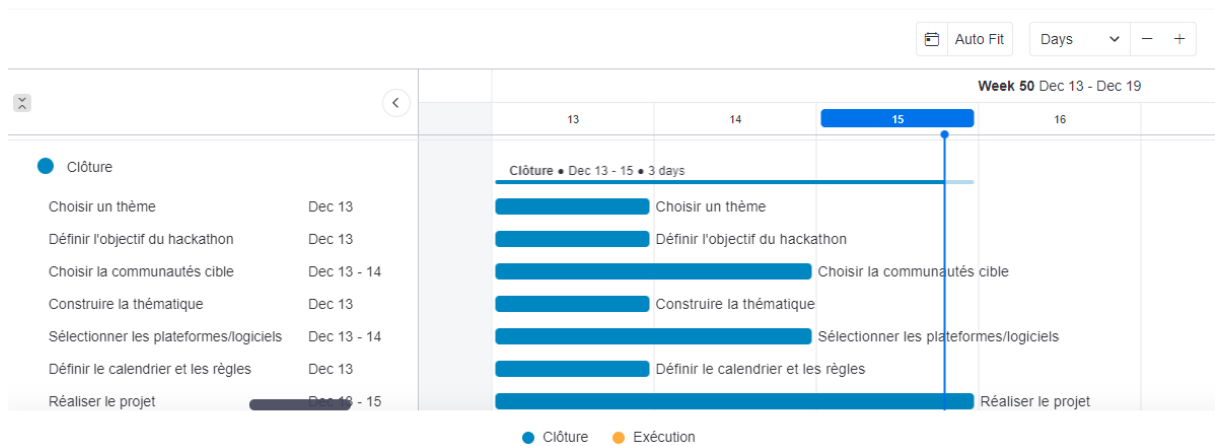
Auto Fit
Days

Week 50 Dec 13 - Dec 19

13
14
15
16

Clôture
Clôture • Dec 13 - 15 • 3 days

| Choisir un thème | Dec 13 | Choisir un thème |
|---|---|---|
| Définir l'objectif du hackathon | Dec 13 | Définir l'objectif du hackathon |
| Choisir la communautés cible | Dec 13 - 14 | Choisir la communautés cible |
| Construire la thématique | Dec 13 | Construire la thématique |
| Sélectionner les plateformes/logiciels | Dec 13 - 14 | Sélectionner les plateformes/logiciels |
| Définir le calendrier et les règles | Dec 13 | Définir le calendrier et les règles |
| Réaliser le projet | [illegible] - 15 | Réaliser le projet |

Clôture
Exécution